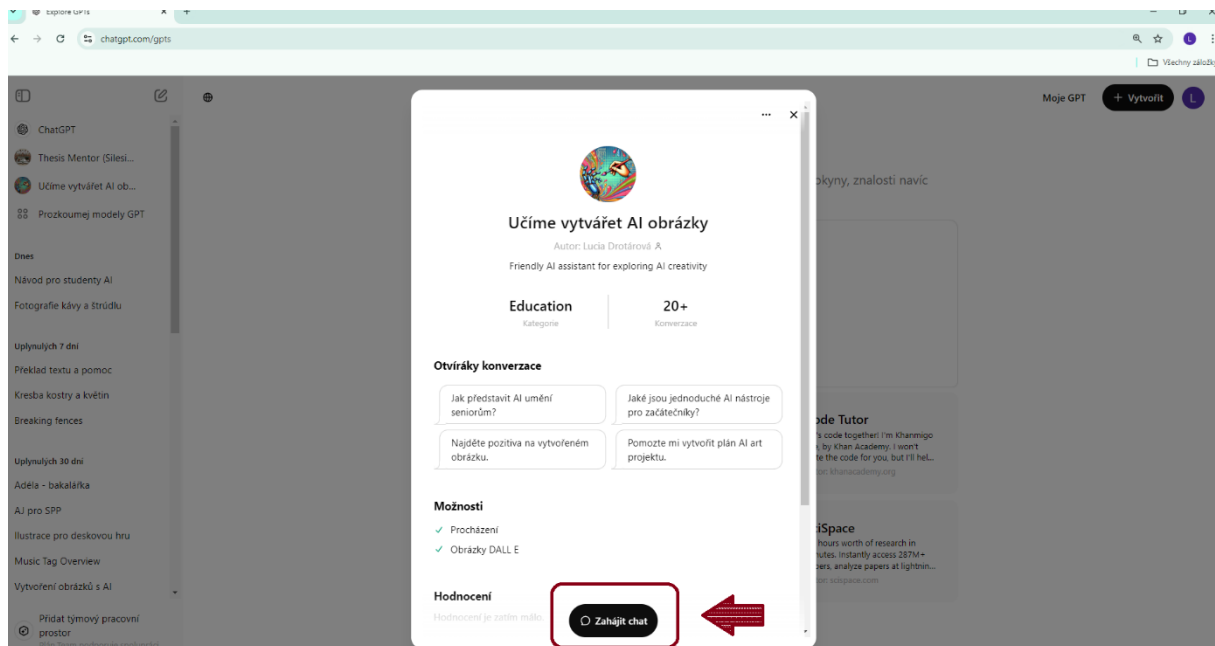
Explore GPTs

chatgpt.com/gpts

Všechny záložky

ChatGPT
Thesis Mentor (Silesi...
Učíme vytvářet AI ob...
Prozkoumej modely GPT

Dnes
Návod pro studenty AI
Fotografie kávy a štrúdlu

Uplynulých 7 dní
Překlad textu a pomoc
Kresba kostry a květin
Breaking fences

Uplynulých 30 dní
Adéla - bakalářka
AJ pro SPP
Ilustrace pro deskovou hru
Music Tag Overview
Vytvoření obrázků s AI

Přidat týmový pracovní prostor

Moje GPT
+ Vytvořit

...
Učíme vytvářet AI obrázky
Autor: Lucia Drotárová
Friendly AI assistant for exploring AI creativity

Education
Kategorie
20+
Konverzace

Otvíráky konverzace
Jak představit AI umění seniorům?
Jaké jsou jednoduché AI nástroje pro začátečníky?
Najděte pozitiva na vytvořeném obrázku.
Pomozte mi vytvořit plán AI art projektu.

Možnosti
✓ Procházení
✓ Obrázky DALL E

Hodnocení
Hodnocení je zatím málo

Zahájit chat

okyny, znalosti navíc

ode Tutor
's code together! I'm Khanmigo , by Khan Academy. I won't te the code for you, but I'll hel...
: khanacademy.org

iSpace
hours worth of research in nutes. Instantly access 287M+ pers, analyze papers at lightnin...
scispace.com